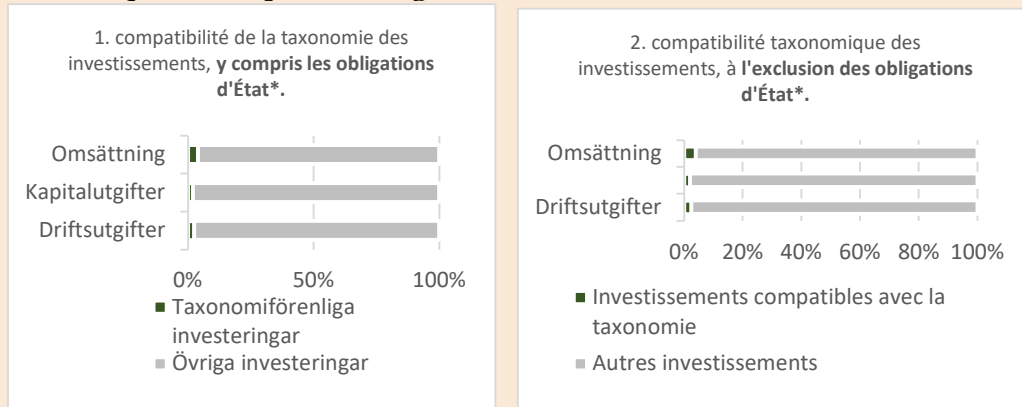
1. compatibilité de la taxonomie des investissements, **y compris les obligations d'État*.**

Omsättning
Kapitalutgifter
Driftsutgifter

0% 50% 100%

Taxonomiförenliga investeringar
Övriga investeringar

2. compatibilité taxonomique des investissements, à **l'exclusion des obligations d'État*.**

Omsättning
Driftsutgifter

0% 20% 40% 60% 80% 100%

Investissements compatibles avec la taxonomie
Autres investissements